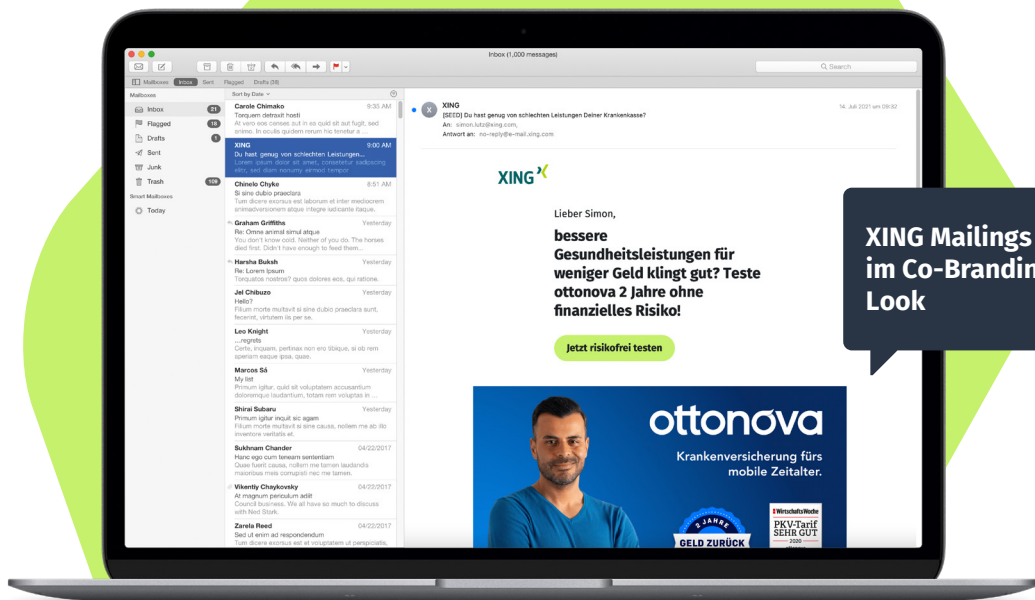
Inbox (1,000 messages)

Q Search

Mailboxes Inbox Sent Flagged Drafts (56)

Mailboxes
Inbox 21
Flagged 18
Drafts 1
Sent
Junk
Trash 109
Smart Mailboxes
Today

Sort by Date

Carole Chimako 9:35 AM
Torquem detraxit hosti
At vero eos censes aut in so quid sit aut fugit, sed animo. In oculis quidem rerum his tenetur a ...

XING 9:00 AM
Du hast genug von schlechten Leistungen...
Lorem ipsum dolor sit amet, consetetur sadipscing elitr, sed diam nonumy eirmod tempor

Chinelo Chyke 8:51 AM
Si sine dubio praeclara
Tum dicere exorsus est laborum et inter mediocrem animadversionem atque integre iudicante itaque.

Graham Griffiths Yesterday
Re: Omne animal simul atque
You don't know cold. Neither of you do. The horses died first. Didn't have enough to feed them...

Harsha Buksh Yesterday
Re: Lorem Ipsum
Torquatos nostros? quos dolores eos, qui ratione.

Jel Chibuzo Yesterday
Hello?
Filium morte multavit si sine dubio praeclara sunt, fecerint, virtutem iis per se.

Leo Knight Yesterday
...regrets
Certe, inquam, pertinax non ero tibique, si sit rem sperare eaque ipsa, quae.

Marcos Sá Yesterday
My list
Primum igitur, quid sit voluptatem accusantium doloremque laudantium, totam rem voluptas in ...

Shirai Subaru Yesterday
Primum igitur inquit sic agam
Filium morte multavit si sine causa, nollem me ab illo inventore veritatis et.

Sukhnam Chander 04/22/2017
Hanc ego cum teneam sententiam
Quae fuerit causa, nollem me tamen laudandis maioribus meis corrupisti nec me tamen.

Vikently Chaykovsky 04/22/2017
At magnum periculum adit
Council business. We all have so much to discuss with Ned Stark.

Zarela Reed 04/22/2017
Sed ut enim ad respondendum
Tum dicere exorsus est et voluptatem ut perspiciatis,

XING
[SEED] Du hast genug von schlechten Leistungen Deiner Krankenkasse?
An: simon.lutz@xing.com,
Antwort an: no-reply@e-mail.xing.com
14. Juli 2021 um 09:32

XING

Lieber Simon,

bessere Gesundheitsleistungen für weniger Geld klingt gut? Teste ottonova 2 Jahre ohne finanzielles Risiko!

Jetzt risikofrei testen

ottonova
Krankenversicherung fürs mobile Zeitalter.

2 JAHRE GELD ZURÜCK

WirtschaftsWoche PKV-Tarif SEHR GUT 2020

XING Mailings im Co-Brandin Look